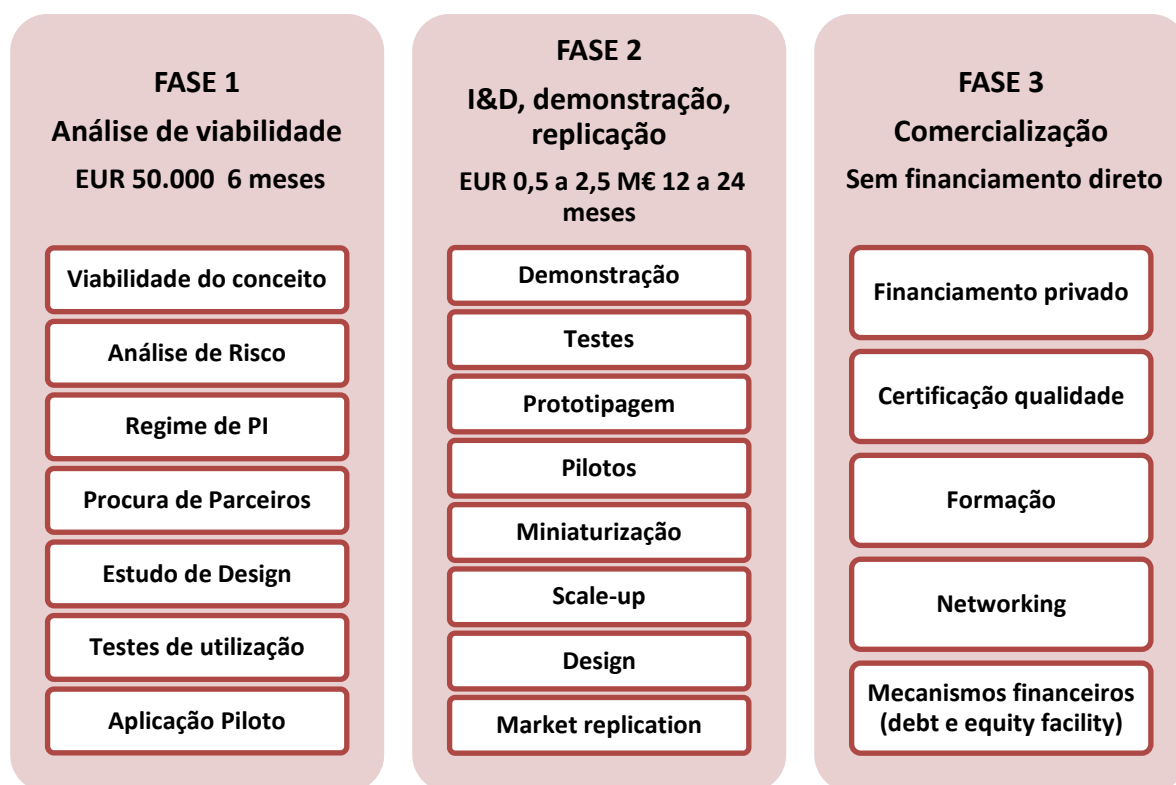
FASE 1
Análise de viabilidade
EUR 50.000 6 meses

Viabilidade do conceito

Análise de Risco

Regime de PI

Procura de Parceiros

Estudo de Design

Testes de utilização

Aplicação Piloto

FASE 2
I&D, demonstração, replicação
EUR 0,5 a 2,5 M€ 12 a 24 meses

Demonstração

Testes

Prototipagem

Pilotos

Miniaturização

Scale-up

Design

Market replication

FASE 3
Comercialização
Sem financiamento direto

Financiamento privado

Certificação qualidade

Formação

Networking

Mecanismos financeiros (debt e equity facility)